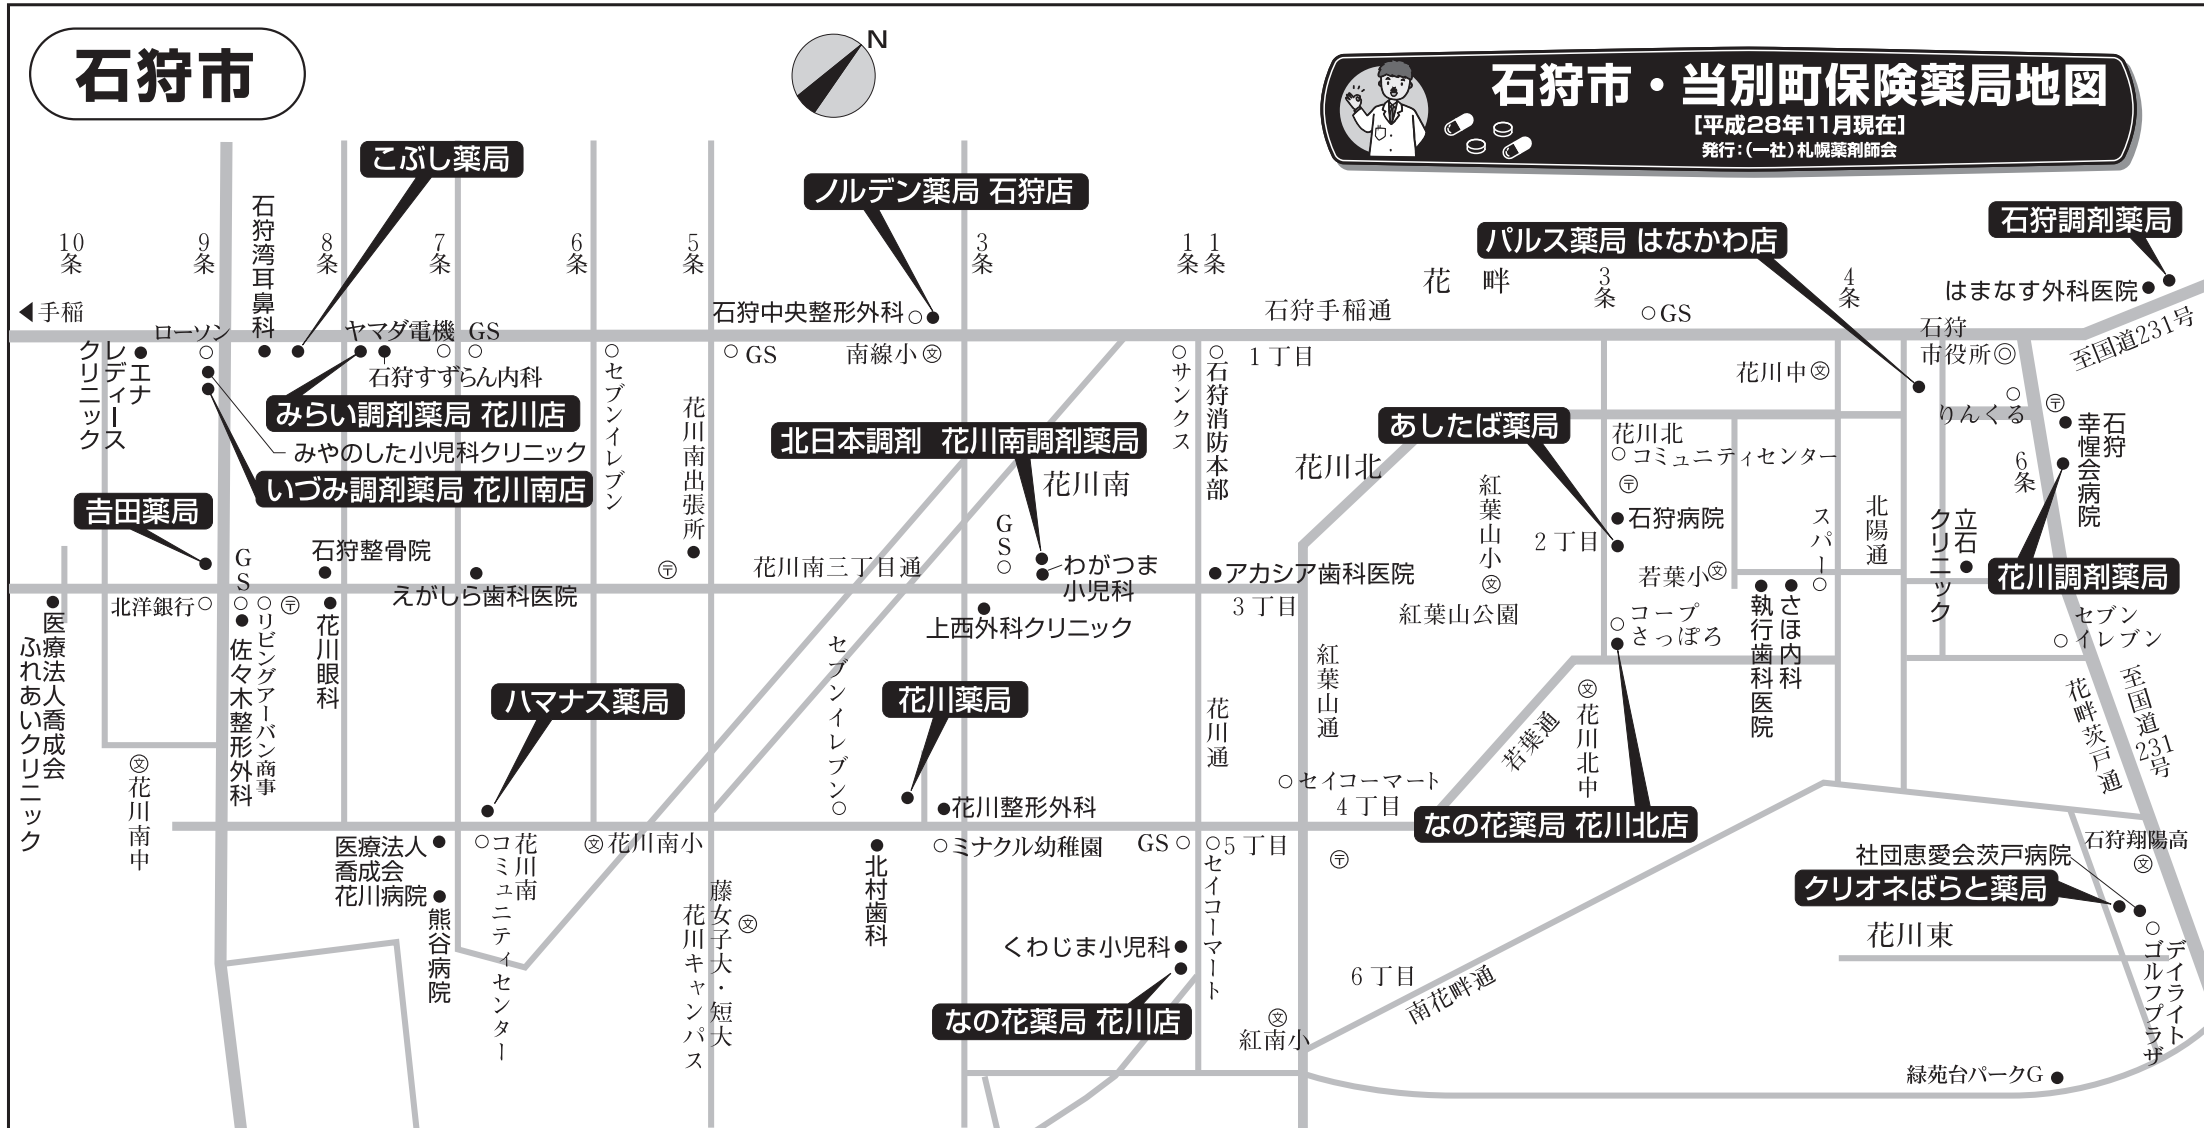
石狩市

N

石狩市・当別町保険薬局地図
[平成28年11月現在]
発行:(一社)札幌薬剤師会

こぶし薬局
ノルデン薬局 石狩店
パルス薬局 はなかわ店
石狩調剤薬局

10条 9条 石狩湾耳鼻科 8条 7条 6条 5条 3条 1条 1条 花畔 3条 4条

はまなす外科医院
◀手稲
石狩中央整形外科
石狩手稲通
GS
至国道231号
ローソン
ヤマダ電機 GS
GS
南線小
石狩市役所
エナレディースクリニック
石狩すずらん内科
セブンイレブン
サンクス
石狩消防本部
1丁目
花川中
みらい調剤薬局 花川店
りんくる
花川南出張所
北日本調剤 花川南調剤薬局
あしたば薬局
幸惺会石狩病院
みやのした小児科クリニック
花川北コミュニティセンター
花川南
花川北
6条
いづみ調剤薬局 花川南店
紅葉山小
吉田薬局
石狩病院
スパー
北陽通
立石クリニック
2丁目
GS
石狩整骨院
GS
わがつま小児科
花川調剤薬局
花川南三丁目通
アカシア歯科医院
若葉小
医療法人ふれあい喬成会クリニック
北洋銀行
えがしら歯科医院
3丁目
紅葉山公園
リビングアーバン商事
佐々木整形外科
花川眼科
セブンイレブン
上西外科クリニック
コープさっぽろ
執行歯科医院
さほ内科
セブンイレブン
紅葉山通
至国道231号
花畔茨戸通
ハマナス薬局
花川薬局
花川通
若葉通
花川北中
花川南中
セイコーマート
花川整形外科
4丁目
なの花薬局 花川北店
医療法人喬成会花川病院
花川南コミュニティセンター
花川南小
北村歯科
ミナクル幼稚園
GS
5丁目
石狩翔陽高
社団恵愛会茨戸病院
藤女子大・短大花川キャンパス
セイコーマート
クリオネばらと薬局
熊谷病院
くわじま小児科
花川東
ゴルフプライトプラザ
6丁目
南花畔通
なの花薬局 花川店
紅南小
緑苑台パークG